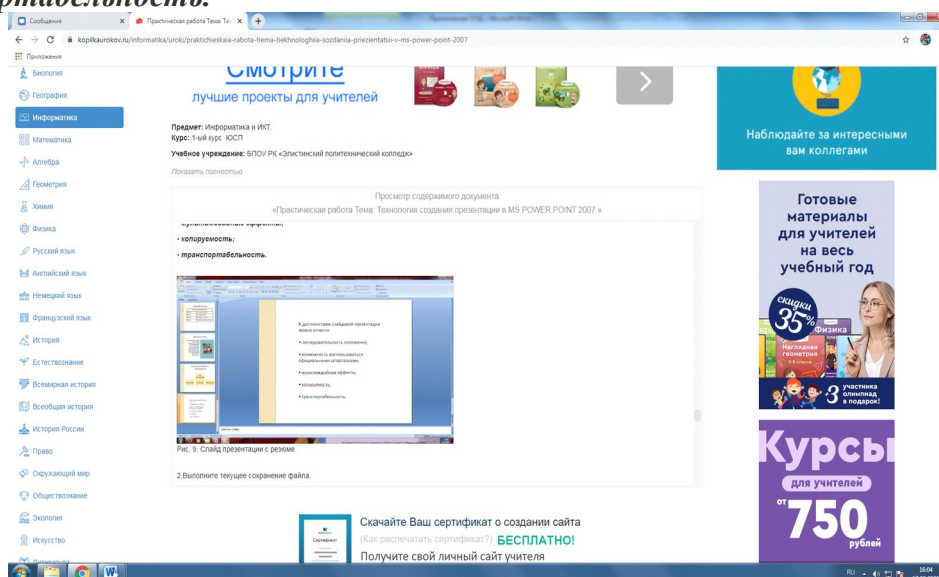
ртабельность.

Сообщения
Практическая работа Тема: Те
kopilkaurokov.ru/informatika/uroki/praktichieskaia-rabota-tiema-tiekhnologhiia-sozdaniia-priezientatsii-v-ms-power-point-2007
Приложения

Биология
География
Информатика
Математика
Алгебра
Геометрия
Химия
Физика
Русский язык
Английский язык
Немецкий язык
Французский язык
История
Естествознание
Всемирная история
Всеобщая история
История России
Право
Окружающий мир
Обществознание
Экология
Искусство

Смотрите
лучшие проекты для учителей

Предмет: Информатика и ИКТ.
Курс: 1-ый курс ЮСП
Учебное учреждение: БПОУ РК «Элистинский политехнический колледж»
Показать полностью

Просмотр содержимого документа
«Практическая работа Тема: Технология создания презентации в MS POWER POINT 2007 »

• копируемость;
• транспортабельность.

К достоинствам слайдовой презентации можно отнести:
• последовательность изложения;
• возможность воспользоваться официальными шпаргалками;
• мультимедийные эффекты;
• копируемость;
• транспортабельность.

Рис. 9. Слайд презентации с резюме.

2.Выполните текущее сохранение файла.

Скачайте Ваш сертификат о создании сайта
(Как распечатать сертификат?) БЕСПЛАТНО!
Получите свой личный сайт учителя

Наблюдайте за интересными вам коллегами

Готовые материалы для учителей на весь учебный год
скидки 35%
Физика
Наглядная геометрия
3 участника олимпиад в подарок!

Курсы для учителей от 750 рублей

RU 16:04